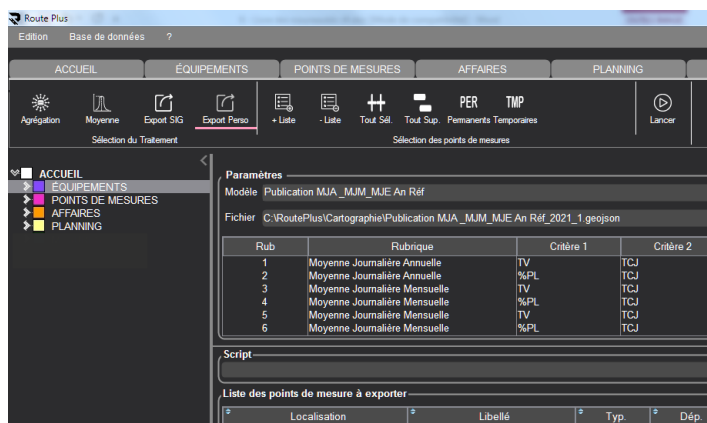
Route Plus

Edition Base de données ?

ACCUEIL ÉQUIPEMENTS POINTS DE MESURES AFFAIRES PLANNING

Agrégation Moyenne Export SIG Export Perso
Sélection du Traitement

+ Liste - Liste Tout Sél. Tout Sup. PER Permanents TMP Temporaires
Sélection des points de mesures

Lancer

ACCUEIL
ÉQUIPEMENTS
POINTS DE MESURES
AFFAIRES
PLANNING

Paramètres
Modèle Publication MJA _MJM_MJE An Réf
Fichier C:\RoutePlus\Cartographie\Publication MJA _MJM_MJE An Réf_2021_1.geojson

| Rub | Rubrique | Critère 1 | Critère 2 |
|---|---|---|---|
| 1 | Moyenne Journalière Annuelle | TV | TCJ |
| 2 | Moyenne Journalière Annuelle | %PL | TCJ |
| 3 | Moyenne Journalière Mensuelle | TV | TCJ |
| 4 | Moyenne Journalière Mensuelle | %PL | TCJ |
| 5 | Moyenne Journalière Mensuelle | TV | TCJ |
| 6 | Moyenne Journalière Mensuelle | %PL | TCJ |

Script

Liste des points de mesure à exporter

| Localisation | Libellé | Typ. | Dép. |
|---|---|---|---|